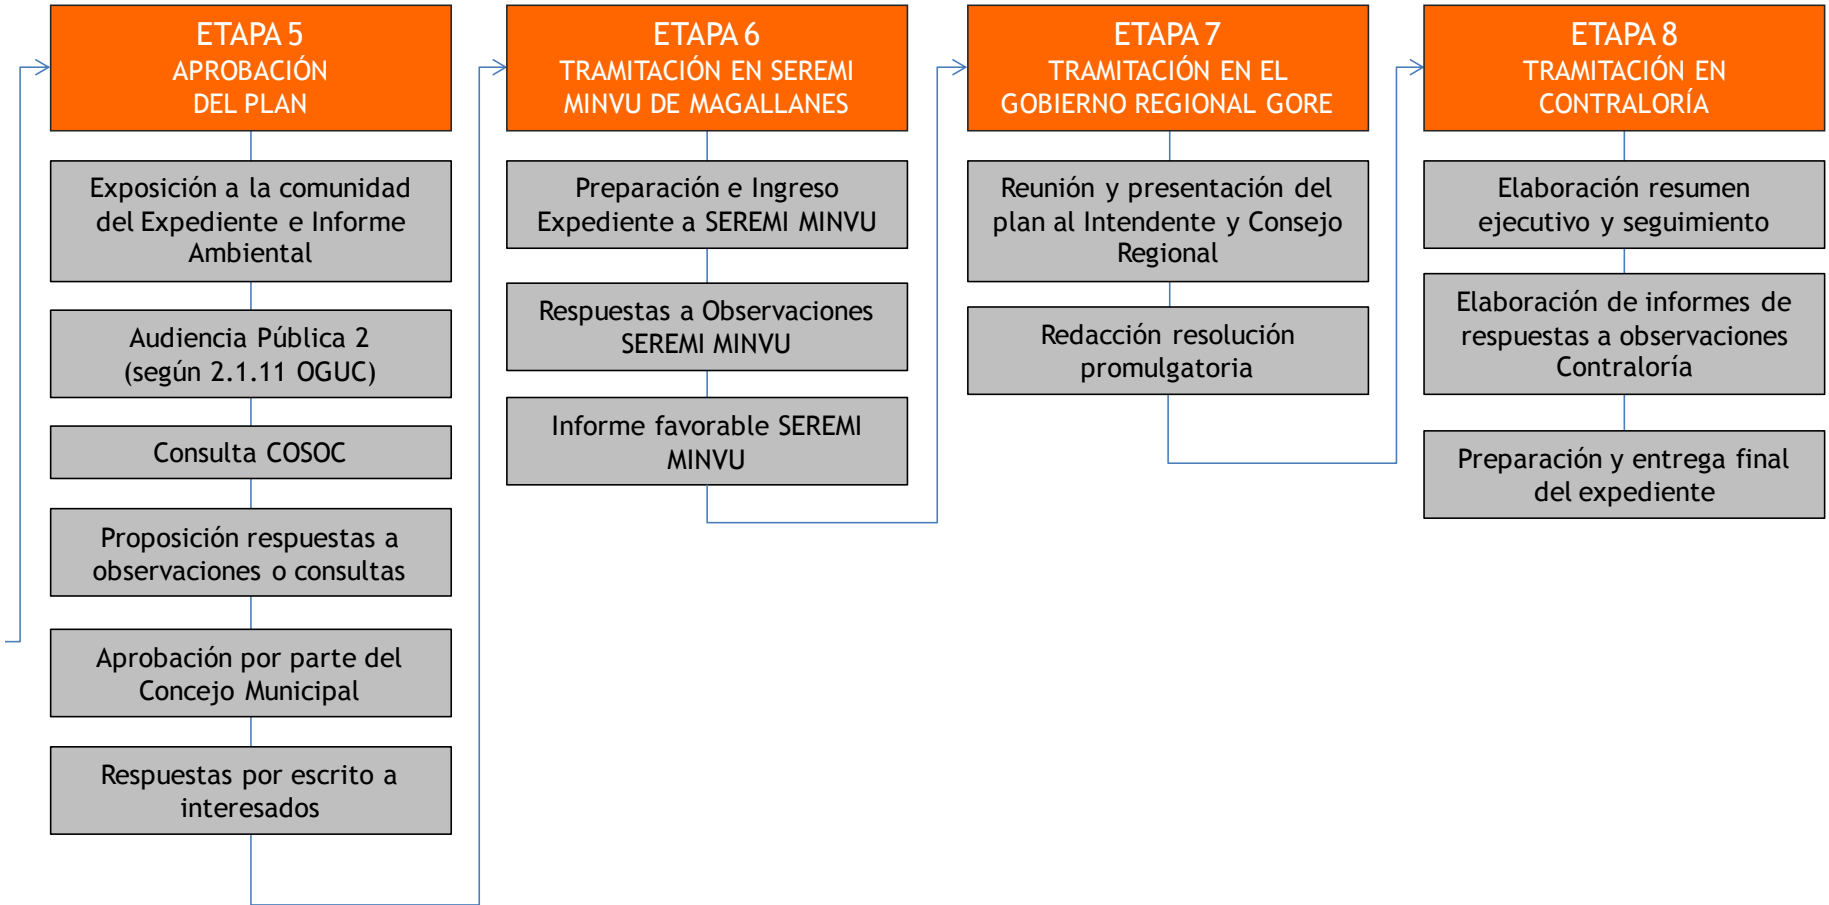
ETAPA 5
APROBACIÓN
DEL PLAN

Exposición a la comunidad del Expediente e Informe Ambiental

Audiencia Pública 2 (según 2.1.11 OGUC)

Consulta COSOC

Proposición respuestas a observaciones o consultas

Aprobación por parte del Concejo Municipal

Respuestas por escrito a interesados

ETAPA 6
TRAMITACIÓN EN SEREMI MINVU DE MAGALLANES

Preparación e Ingreso Expediente a SEREMI MINVU

Respuestas a Observaciones SEREMI MINVU

Informe favorable SEREMI MINVU

ETAPA 7
TRAMITACIÓN EN EL GOBIERNO REGIONAL GORE

Reunión y presentación del plan al Intendente y Consejo Regional

Redacción resolución promulgatoria

ETAPA 8
TRAMITACIÓN EN CONTRALORÍA

Elaboración resumen ejecutivo y seguimiento

Elaboración de informes de respuestas a observaciones Contraloría

Preparación y entrega final del expediente